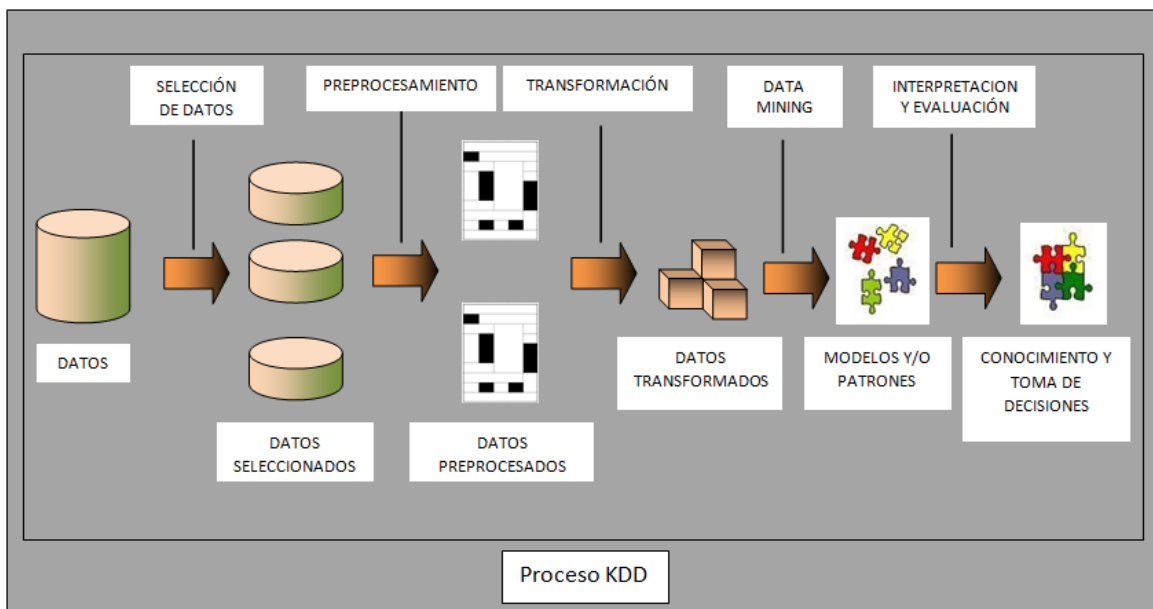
SELECCIÓN DE DATOS

PREPROCESAMIENTO

TRANSFORMACIÓN

DATA MINING

INTERPRETACION Y EVALUACIÓN

DATOS

DATOS SELECCIONADOS

DATOS PREPROCESADOS

DATOS TRANSFORMADOS

MODELOS Y/O PATRONES

CONOCIMIENTO Y TOMA DE DECISIONES

Proceso KDD